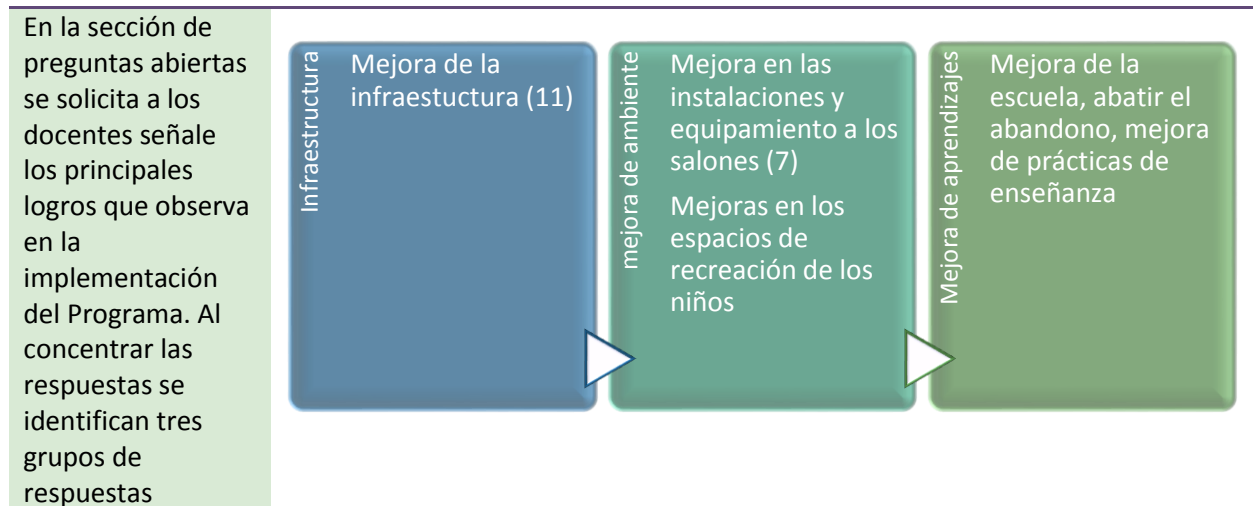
En la sección de preguntas abiertas se solicita a los docentes señale los principales logros que observa en la implementación del Programa. Al concentrar las respuestas se identifican tres grupos de respuestas

Infraestructura

Mejora de la infraestuctura (11)

mejora de ambiente

Mejora en las instalaciones y equipamiento a los salones (7)

Mejoras en los espacios de recreación de los niños

Mejora de aprendizajes

Mejora de la escuela, abatir el abandono, mejora de prácticas de enseñanza